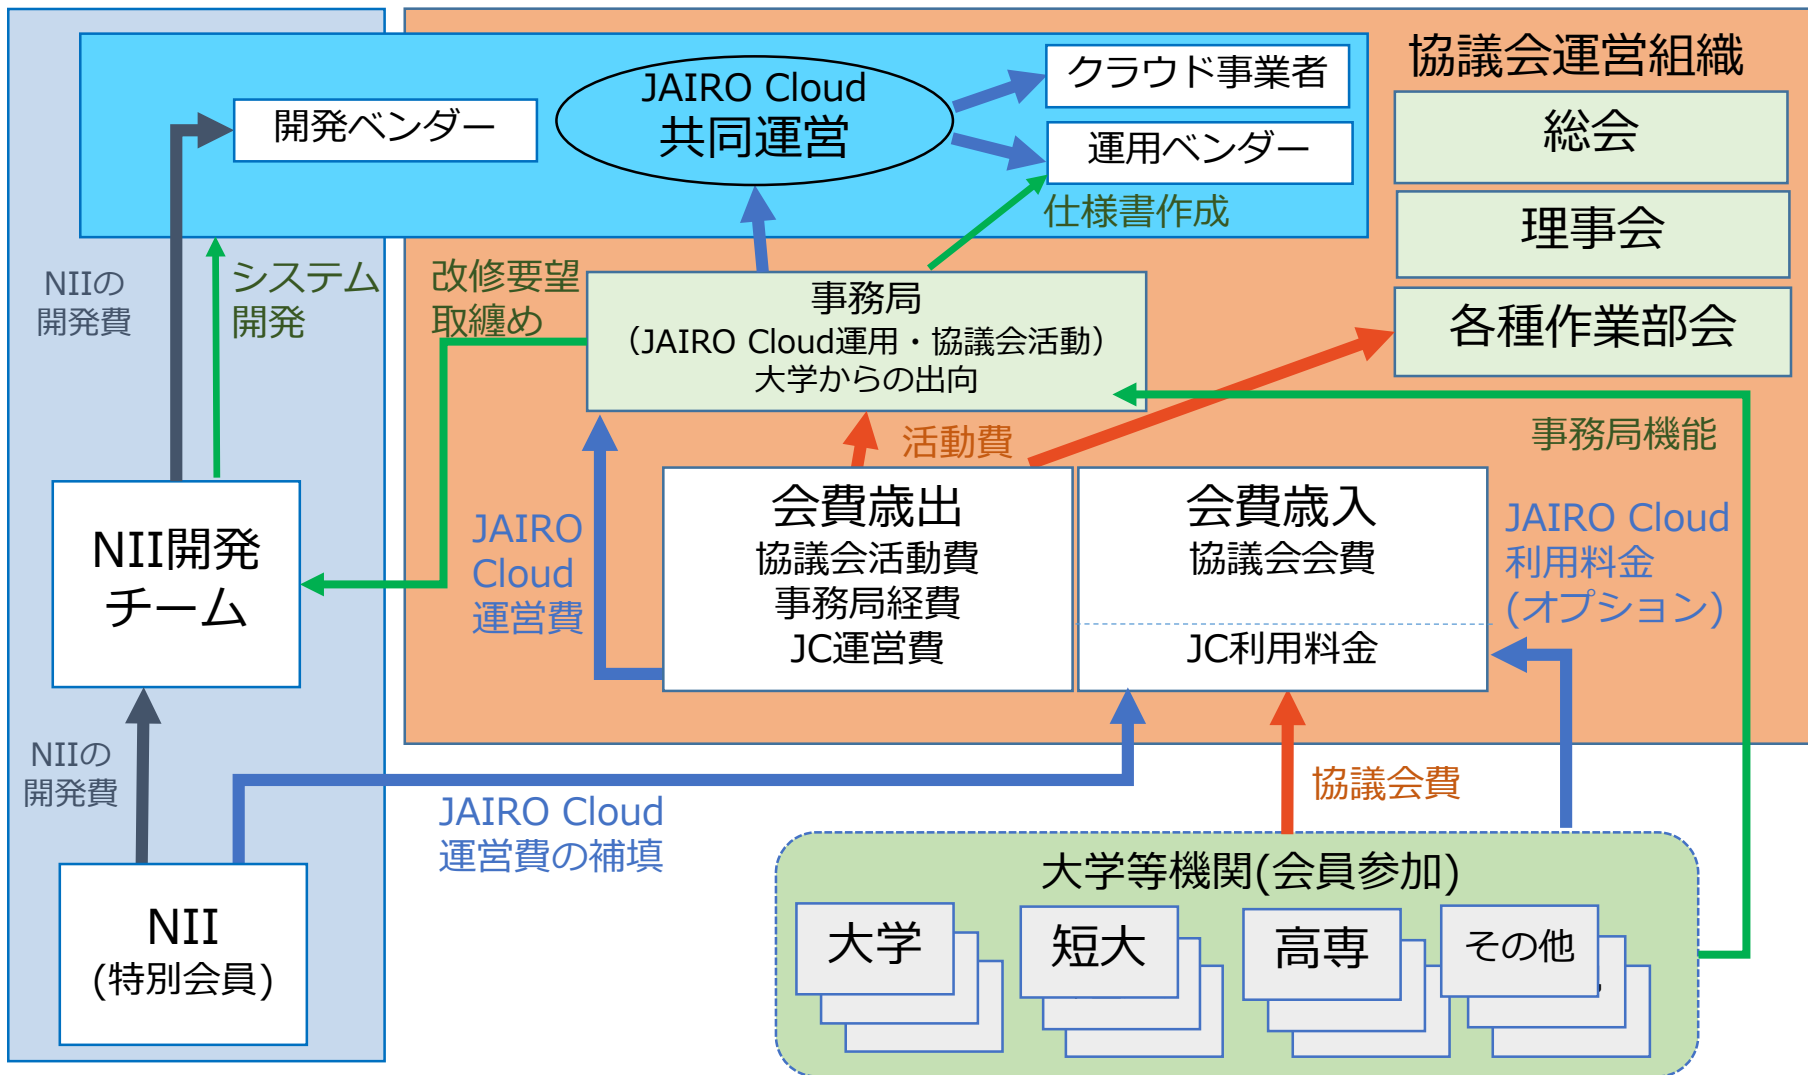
開発ベンダー

JAIRO Cloud
共同運営

クラウド事業者

運用ベンダー

仕様書作成

協議会運営組織

総会

理事会

各種作業部会

NIIの
開発費

システム
開発

改修要望
取纏め

事務局
（JAIRO Cloud運用・協議会活動）
大学からの出向

活動費

事務局機能

NII開発
チーム

JAIRO
Cloud
運営費

会費歳出
協議会活動費
事務局経費
JC運営費

会費歳入
協議会会費

JC利用料金

JAIRO Cloud
利用料金
(オプション)

NIIの
開発費

協議会費

JAIRO Cloud
運営費の補填

NII
(特別会員)

大学等機関(会員参加)

大学

短大

高専

その他